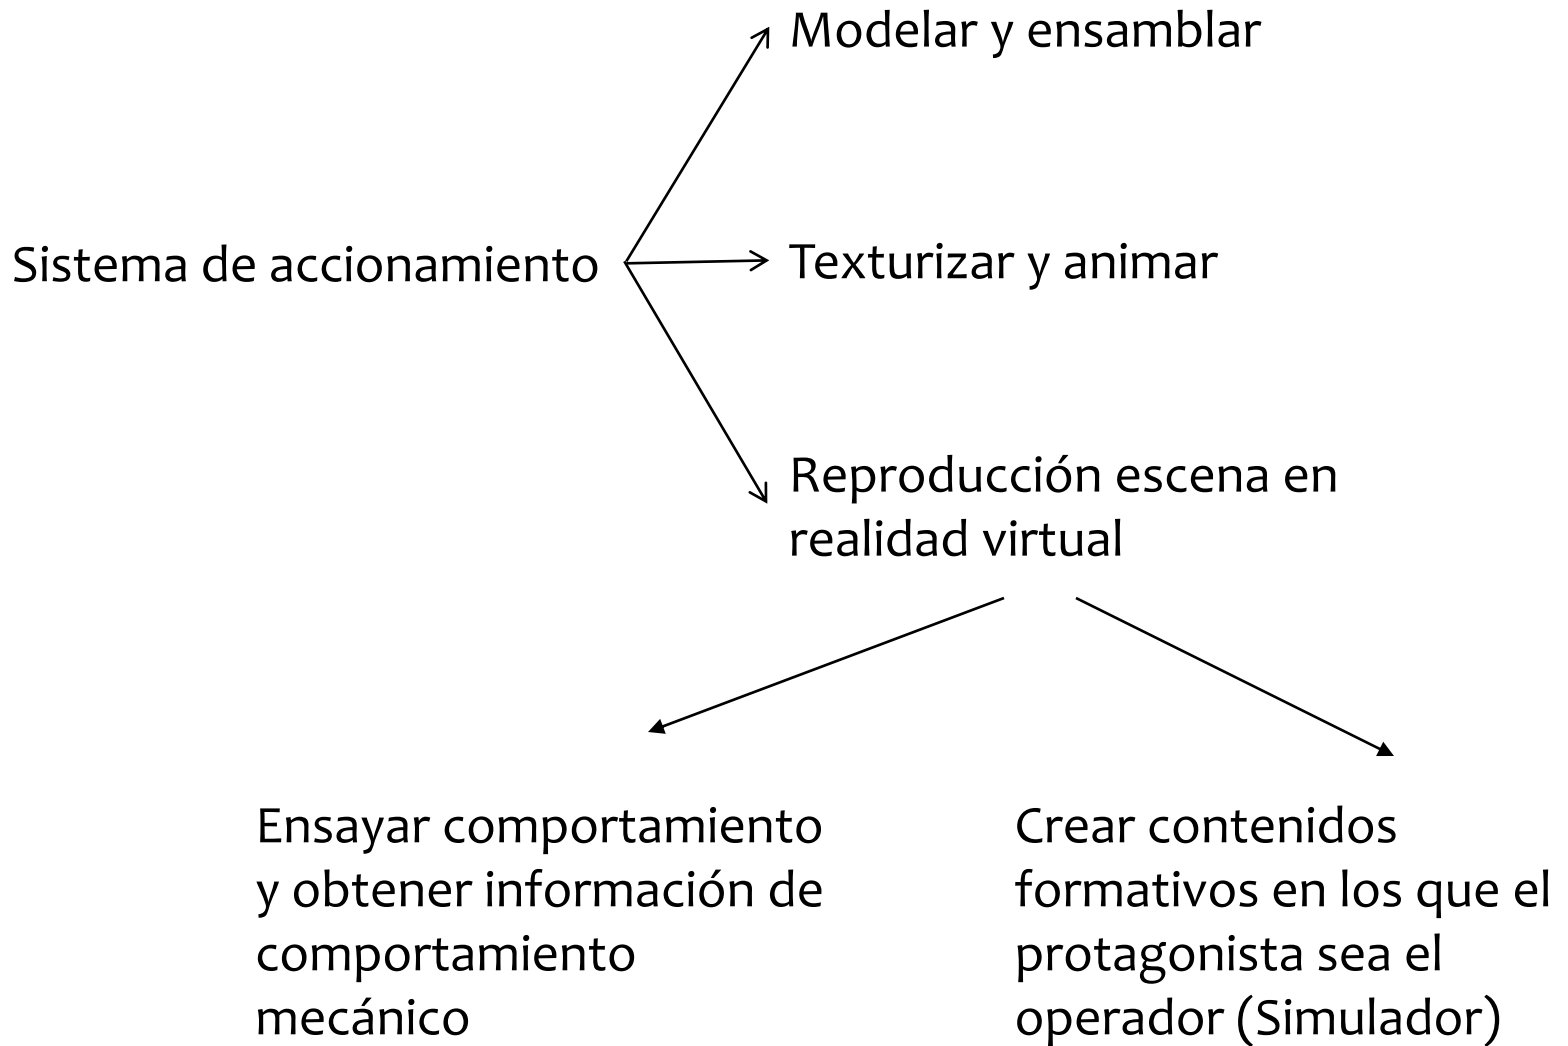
Sistema de accionamiento

Modelar y ensamblar

Texturizar y animar

Reproducción escena en realidad virtual

Ensayar comportamiento y obtener información de comportamiento mecánico

Crear contenidos formativos en los que el protagonista sea el operador (Simulador)